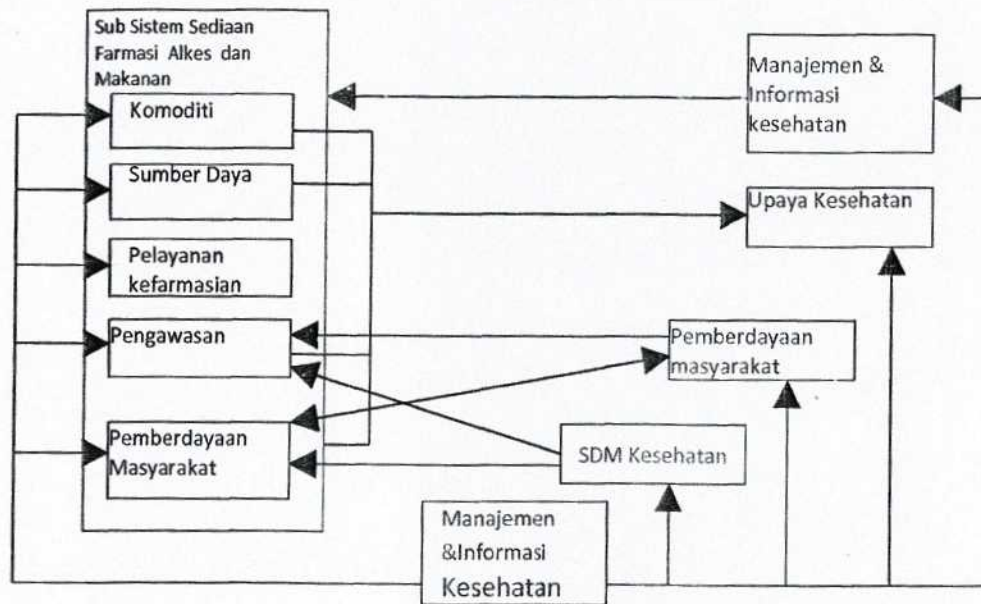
Sub Sistem Sediaan Farmasi Alkes dan Makanan

Komoditi

Sumber Daya

Pelayanan kefarmasian

Pengawasan

Pemberdayaan Masyarakat

Manajemen & Informasi kesehatan

Upaya Kesehatan

Pemberdayaan masyarakat

SDM Kesehatan

Manajemen &Informasi Kesehatan